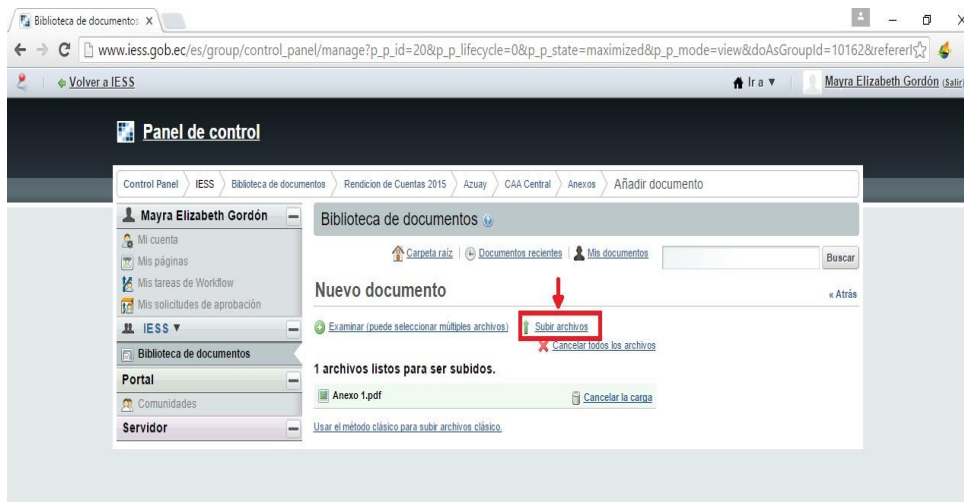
Biblioteca de documentos ×

www.iess.gob.ec/es/group/control_panel/manage?p_p_id=20&p_p_lifecycle=0&p_p_state=maximized&p_p_mode=view&doAsGroupId=10162&refererl

Volver a IESS

Ir a ▼ | Mayra Elizabeth Gordón (Salir)

Panel de control

Control Panel > IESS > Biblioteca de documentos > Rendicion de Cuentas 2015 > Azuay > CAA Central > Anexos > Añadir documento

Mayra Elizabeth Gordón

Mi cuenta
Mis páginas
Mis tareas de Workflow
Mis solicitudes de aprobación

IESS ▼

Biblioteca de documentos

Portal

Comunidades

Servidor

Biblioteca de documentos

Carpeta raíz | Documentos recientes | Mis documentos

Buscar

Nuevo documento

« Atrás

Examinar (puede seleccionar múltiples archivos) Subir archivos

Cancelar todos los archivos

1 archivos listos para ser subidos.

Anexo 1.pdf

Cancelar la carga

Usar el método clásico para subir archivos clásico.